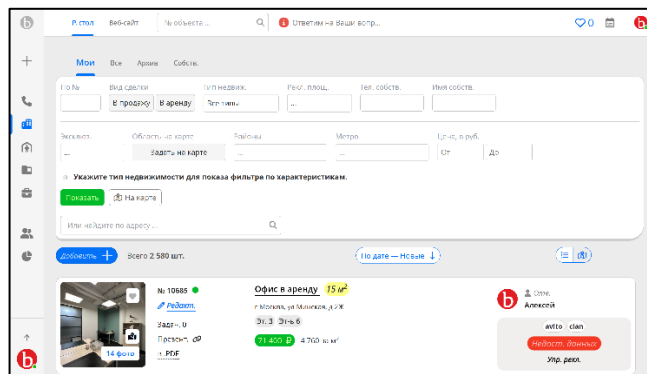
Р. стол Веб-сайт № объекта... Ответим на Ваши вопр... 0

Мои Все Архив Собств.

По № Вид сделки Тип недвиж. Рекл. площ. Тел. собств. Имя собств.

В продажу В аренду Все типы ...

Эксклюз. Область на карте Районы Метро Цена, в руб.

... Задать на карте ... ... От До

Укажите тип недвижимости для показа фильтра по характеристикам.

Показать На карте

Или найдите по адресу...

Добавить + Всего 2 580 шт. По дате — Новые ↓

№ 10685 Редакт. Задач. 0 Презент. PDF 14 фото

Офис в аренду 15 $м^2$

г Москва, ул Мясницкая, д 24

Эт. 3 Эт-ть 6

71 400 ₽ 4 760 за $м^2$

Отв. Алексей

avito cian

Недост. данных

Упр. рекл.